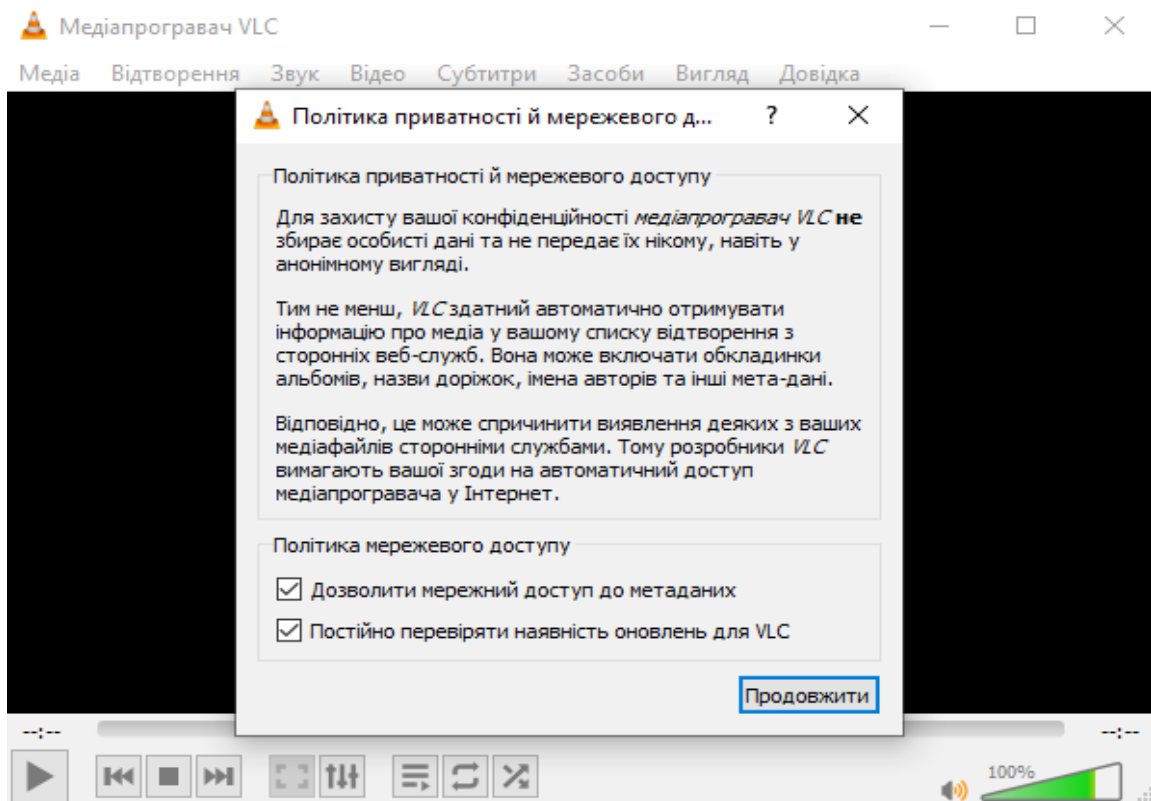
Медіапрогравач VLC

Медіа Відтворення Звук Відео Субтитри Засоби Вигляд Довідка

Політика приватності й мережевого д... ? ×

Політика приватності й мережевого доступу

Для захисту вашої конфіденційності *медіапрогравач VLC* **не** збирає особисті дані та не передає їх нікому, навіть у анонімному вигляді.

Тим не менш, *VLC* здатний автоматично отримувати інформацію про медіа у вашому списку відтворення з сторонніх веб-служб. Вона може включати обкладинки альбомів, назви доріжок, імена авторів та інші мета-дані.

Відповідно, це може спричинити виявлення деяких з ваших медіафайлів сторонніми службами. Тому розробники *VLC* вимагають вашої згоди на автоматичний доступ медіапрогравача у Інтернет.

Політика мережевого доступу

☑ Дозволити мережний доступ до метаданих

☑ Постійно перевіряти наявність оновлень для VLC

Продовжити

--:--

--:--

100%